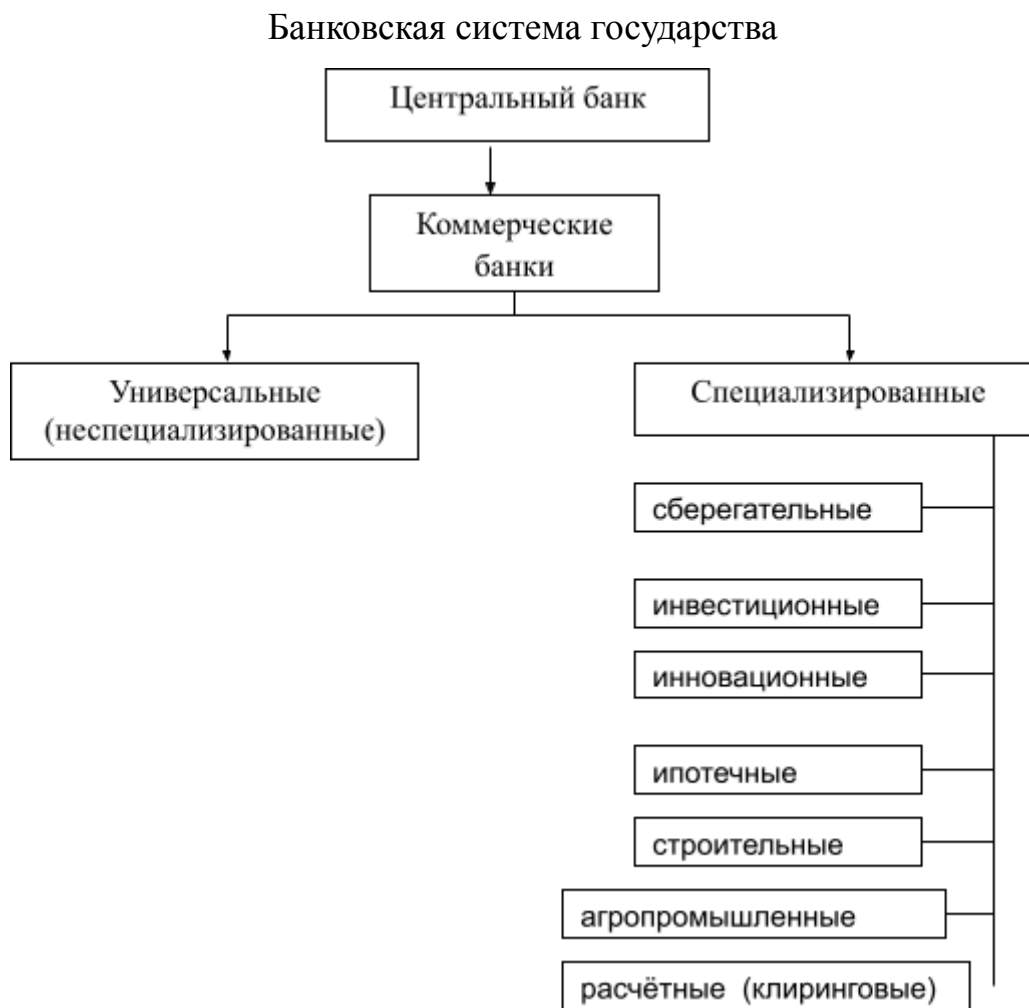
Банковская система государства

Центральный банк

Коммерческие банки

Универсальные (неспециализированные)

Специализированные

сберегательные

инвестиционные

инновационные

ипотечные

строительные

агропромышленные

расчётные (клиринговые)